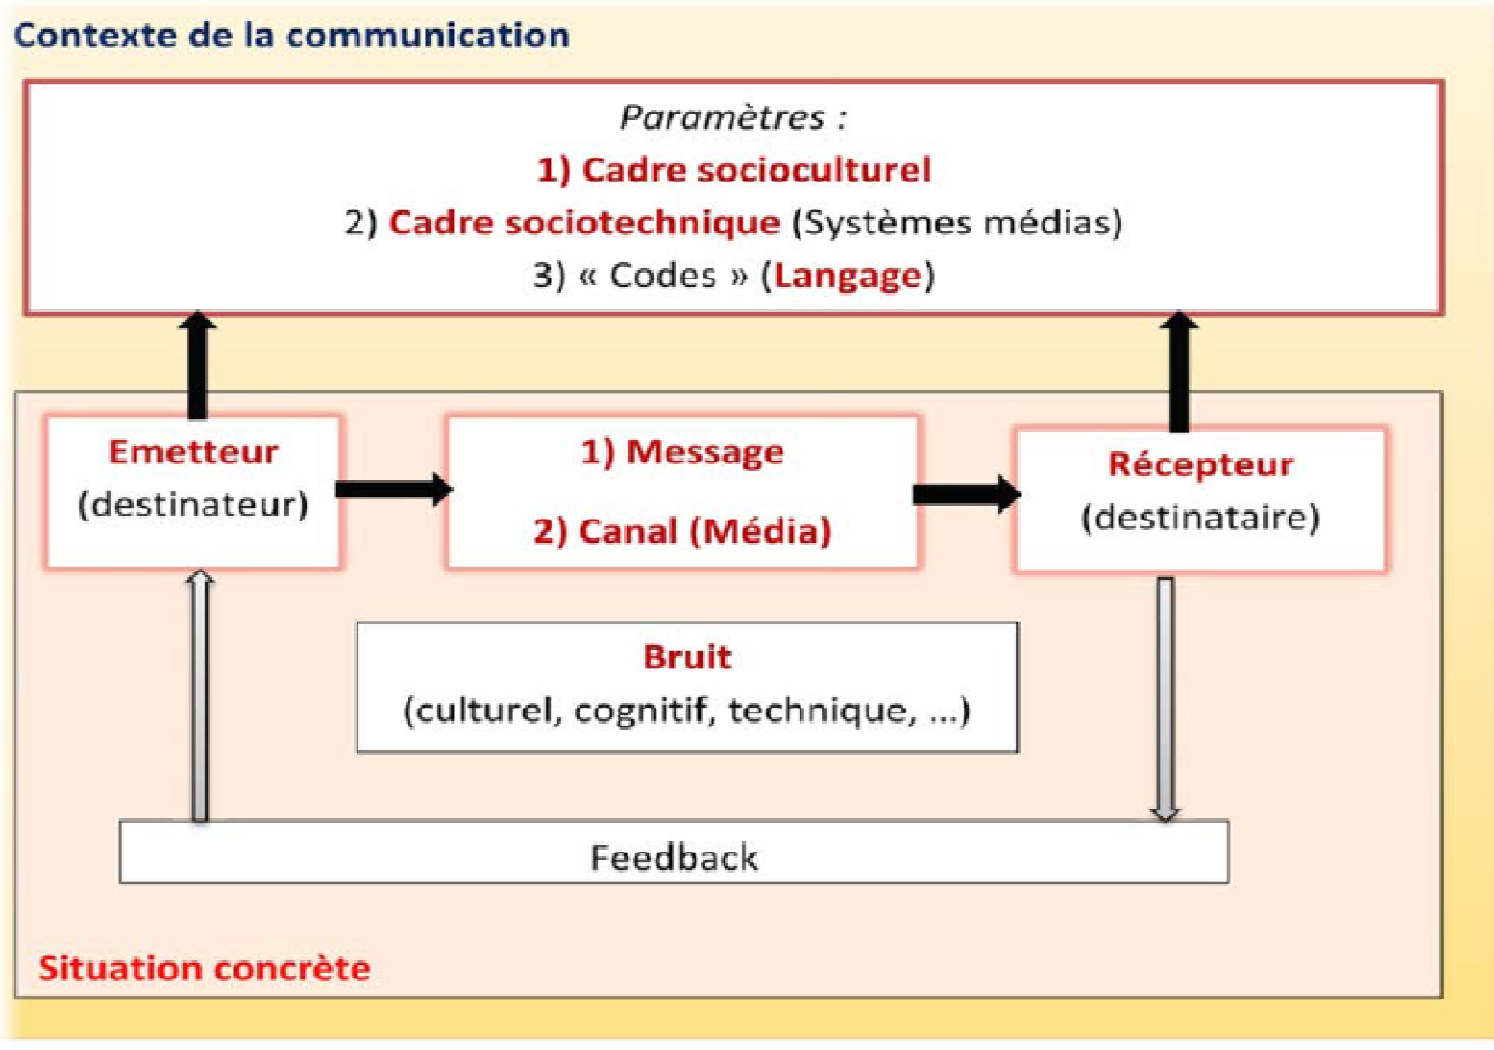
Contexte de la communication

Paramètres :
1) Cadre socioculturel
2) Cadre sociotechnique (Systèmes médias)
3) « Codes » (Langage)

Emetteur
(destinateur)

1) Message

2) Canal (Média)

Récepteur
(destinataire)

Bruit
(culturel, cognitif, technique, ...)

Feedback

Situation concrète